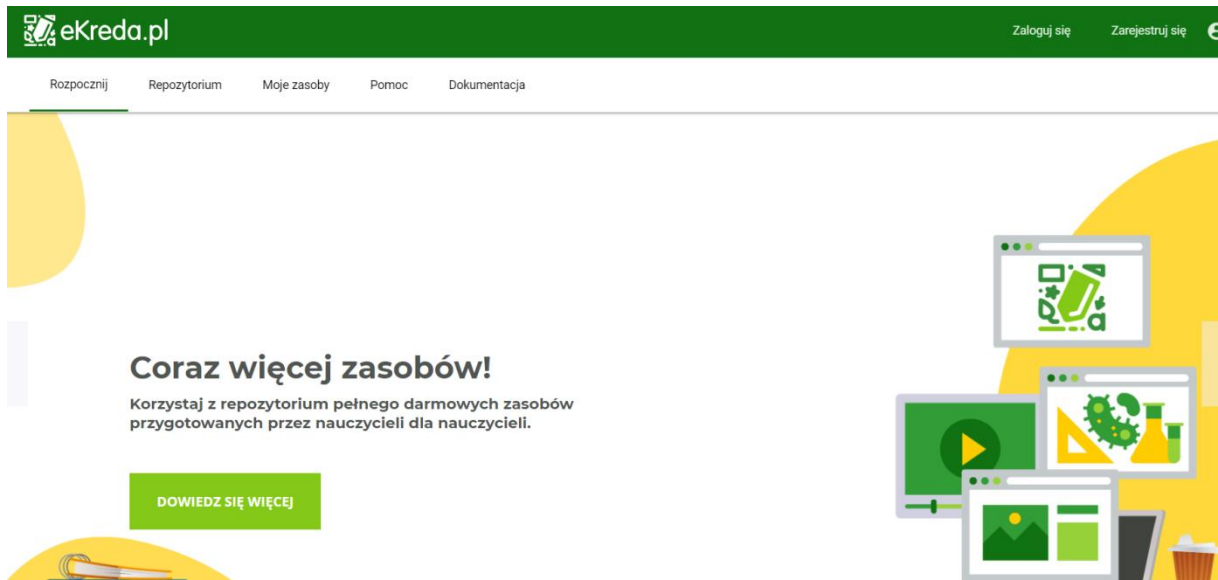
eKreda.pl

Zaloguj się Zarejestruj się

Rozpocznij Repozytorium Moje zasoby Pomoc Dokumentacja

Coraz więcej zasobów!

Korzystaj z repozytorium pełnego darmowych zasobów przygotowanych przez nauczycieli dla nauczycieli.

DOWIEDZ SIĘ WIĘCEJ